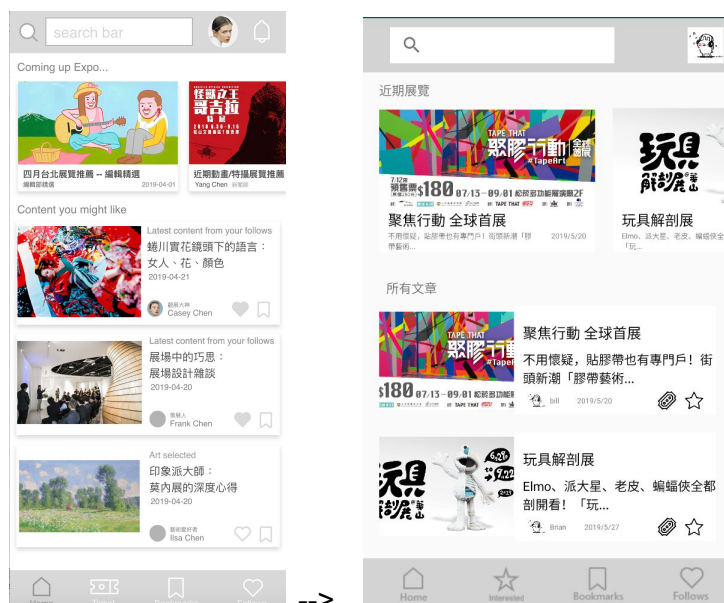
search bar

Coming up Expo...

怪獸之王 哥吉拉

四月台北展覽推薦 -- 編輯精選
編輯部精選
2019-04-01

近期動畫/特攝展覽推薦
Yang Chen

Content you might like

Latest content from your follows
蜷川實花鏡頭下的語言：女人、花、顏色
2019-04-21
Casey Chen

Latest content from your follows
展場中的巧思：展場設計雜談
2019-04-20
Frank Chen

Art selected
印象派大師：莫內展的深度心得
2019-04-20
Ilsa Chen

Home
Ticket
Bookmarks
Follows

-->

近期展覽

TAPE THAT
聚膠行動 全球首展
#TapeArt
$180 07/13~09/01
TAPE THAT

聚焦行動 全球首展
不用懷疑，貼膠帶也有專門戶！街頭新潮「膠帶藝術...
2019/5/20

玩具解剖展
Elmo、派大星、老皮、蝙蝠俠全...
「玩...

所有文章

聚焦行動 全球首展
不用懷疑，貼膠帶也有專門戶！街頭新潮「膠帶藝術...
bill
2019/5/20

玩具解剖展
Elmo、派大星、老皮、蝙蝠俠全都剖開看！「玩...
Brian
2019/5/27

Home
Interested
Bookmarks
Follows